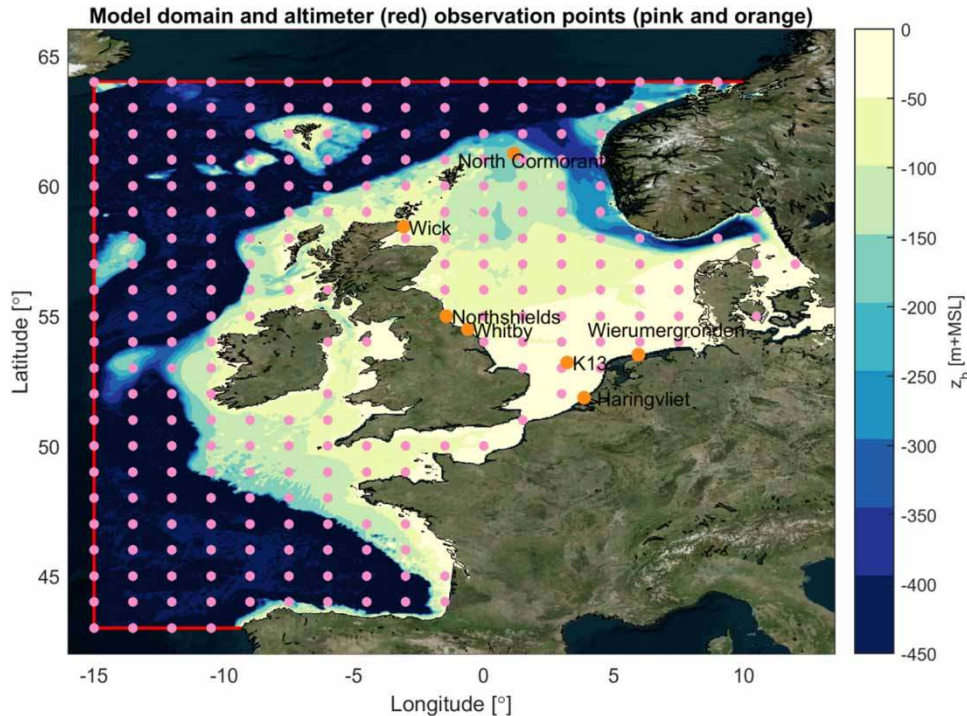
Model domain and altimeter (red) observation points (pink and orange)

65
60
55
50
45
Latitude [°]

-15 -10 -5 0 5 10
Longitude [°]

North Cormorant
Wick
Northshields
Whitby
Wierumergronden
K13
Haringvliet

0
-50
-100
-150
-200
-250
-300
-350
-400
-450
$z_b$ [m+MSL]